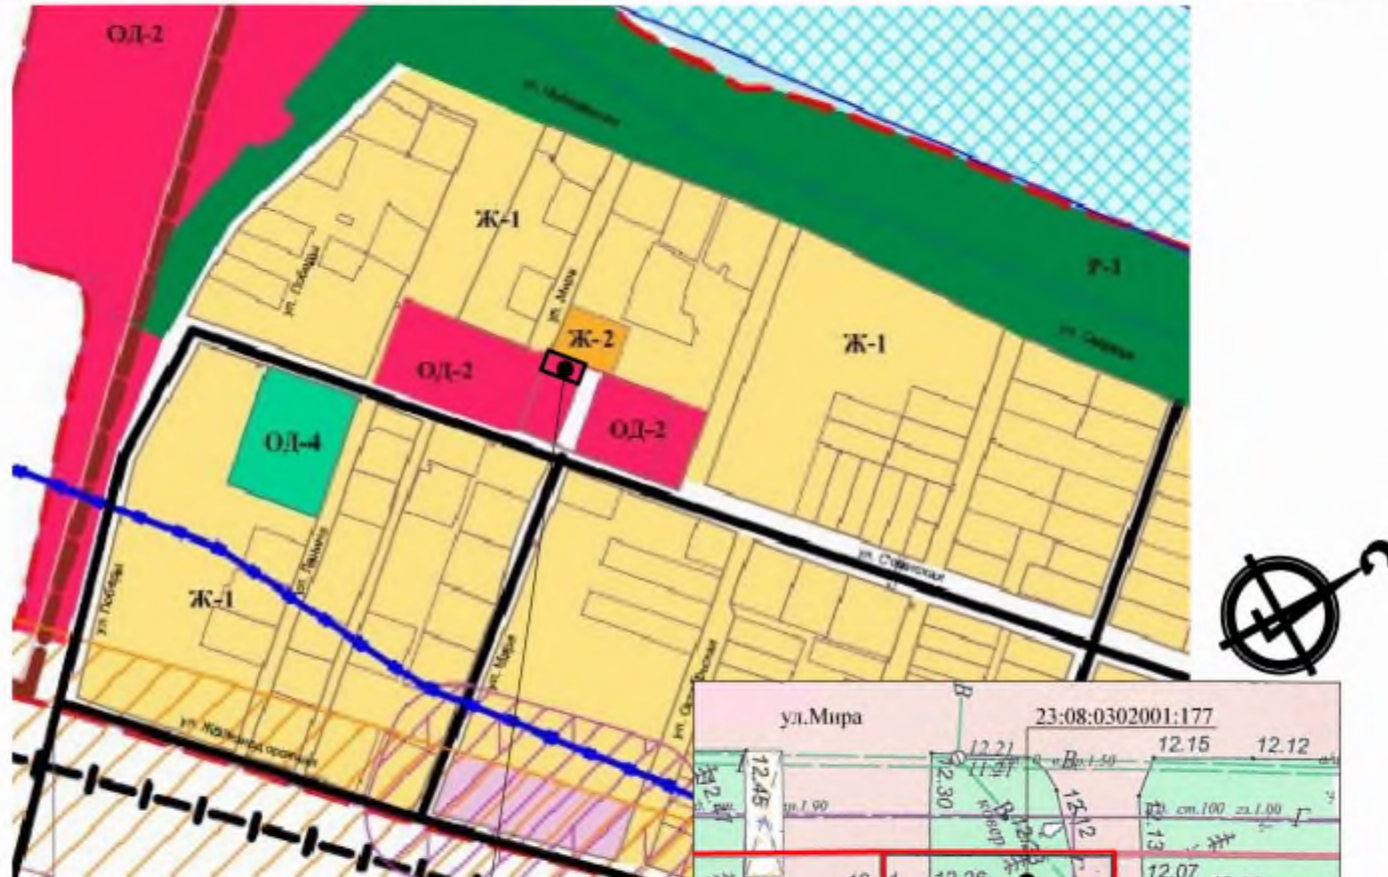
ОД-2
ул. Набережная
Ж-1
Р-1
ул. Победы
ул. Мира
Ж-2
Ж-1
ул. Садовая
ОД-2
ОД-2
ОД-4
ул. Советская
Ж-1
ул. Победы
ул. Ленина
ул. Мира
ул. Октябрьская
ул. Железнодорожная
ул.Мира
23:08:0302001:177
12.15
12.12
12.21
11.21
12.45
12.30
12.12
12.13
12.07
В
Г
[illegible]